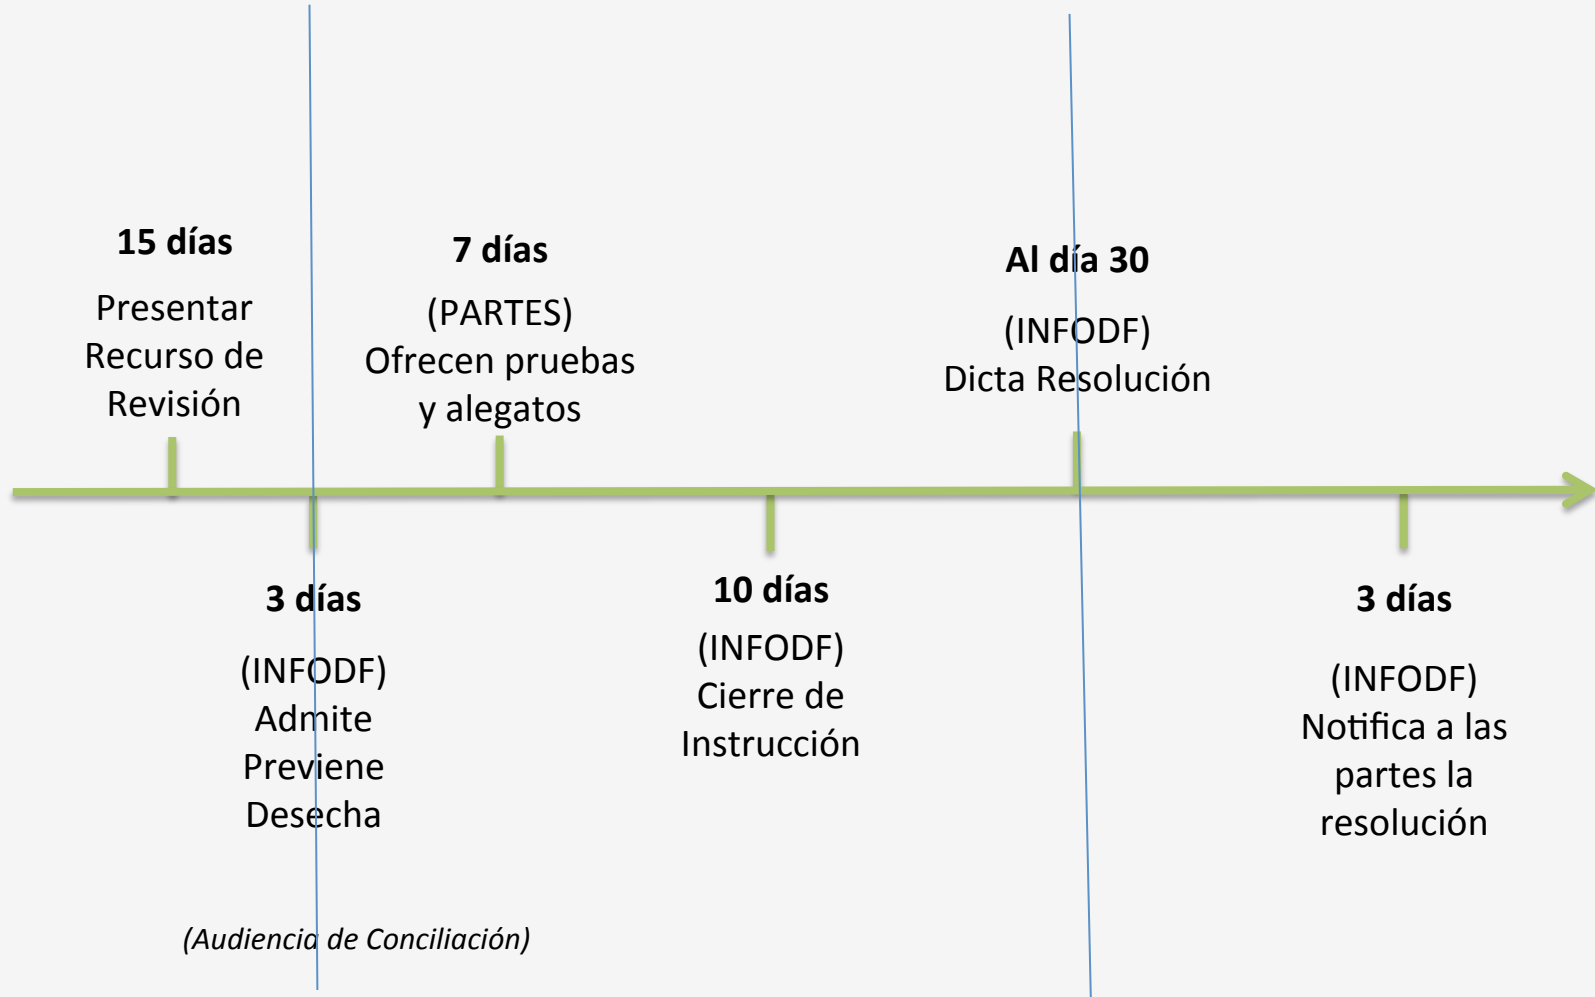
**15 días**

Presentar Recurso de Revisión

**7 días**

(PARTES) Ofrecen pruebas y alegatos

**Al día 30**

(INFODF) Dicta Resolución

**3 días**

(INFODF) Admite Previene Desecha

**10 días**

(INFODF) Cierre de Instrucción

**3 días**

(INFODF) Notifica a las partes la resolución

*(Audiencia de Conciliación)*